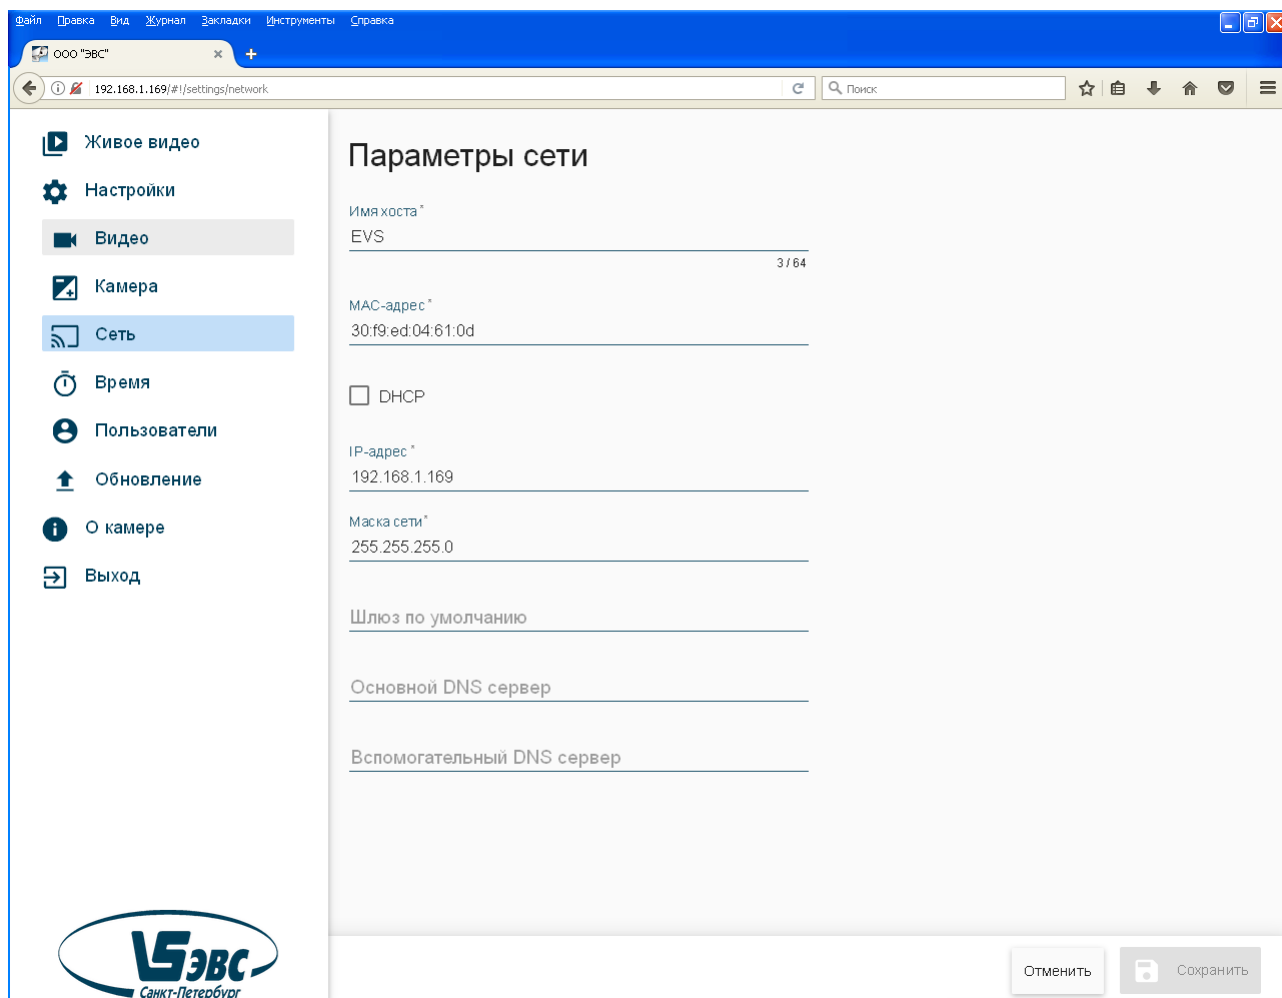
Файл Правка Вид Журнал Закладки Инструменты Справка

ООО "ЭВС" ×

192.168.1.169/#!/settings/network

Поиск

Живое видео
Настройки
Видео
Камера
Сеть
Время
Пользователи
Обновление
О камере
Выход

ЭВС
Санкт-Петербург

Параметры сети

Имя хоста *
EVS
3 / 64

MAC-адрес *
30:f9:ed:04:61:0d

DHCP

IP-адрес *
192.168.1.169

Маска сети *
255.255.255.0

Шлюз по умолчанию

Основной DNS сервер

Вспомогательный DNS сервер

Отменить
Сохранить